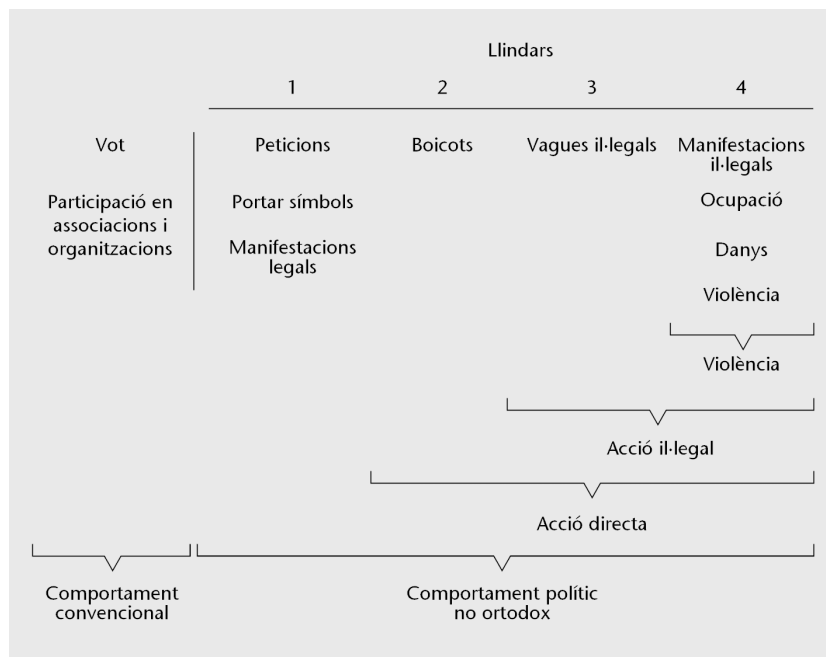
Llindars

1 2 3 4

Vot

Participació en associacions i organitzacions

Peticions

Portar símbols

Manifestacions legals

Boicots

Vagues il·legals

Manifestacions il·legals

Ocupació

Danys

Violència

Violència

Acció il·legal

Acció directa

Comportament convencional

Comportament polític no ortodox